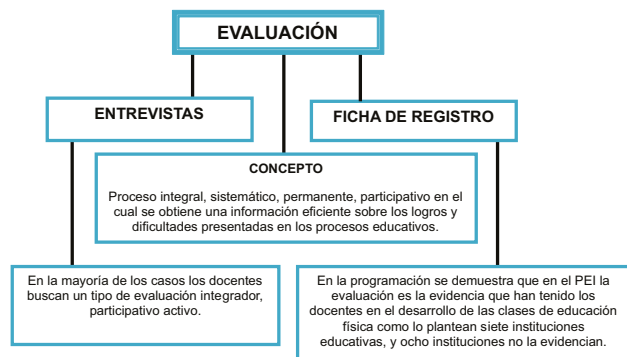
EVALUACIÓN

ENTREVISTAS

FICHA DE REGISTRO

CONCEPTO

Proceso integral, sistemático, permanente, participativo en el cual se obtiene una información eficiente sobre los logros y dificultades presentadas en los procesos educativos.

En la mayoría de los casos los docentes buscan un tipo de evaluación integrador, participativo activo.

En la programación se demuestra que en el PEI la evaluación es la evidencia que han tenido los docentes en el desarrollo de las clases de educación física como lo plantean siete instituciones educativas, y ocho instituciones no la evidencian.